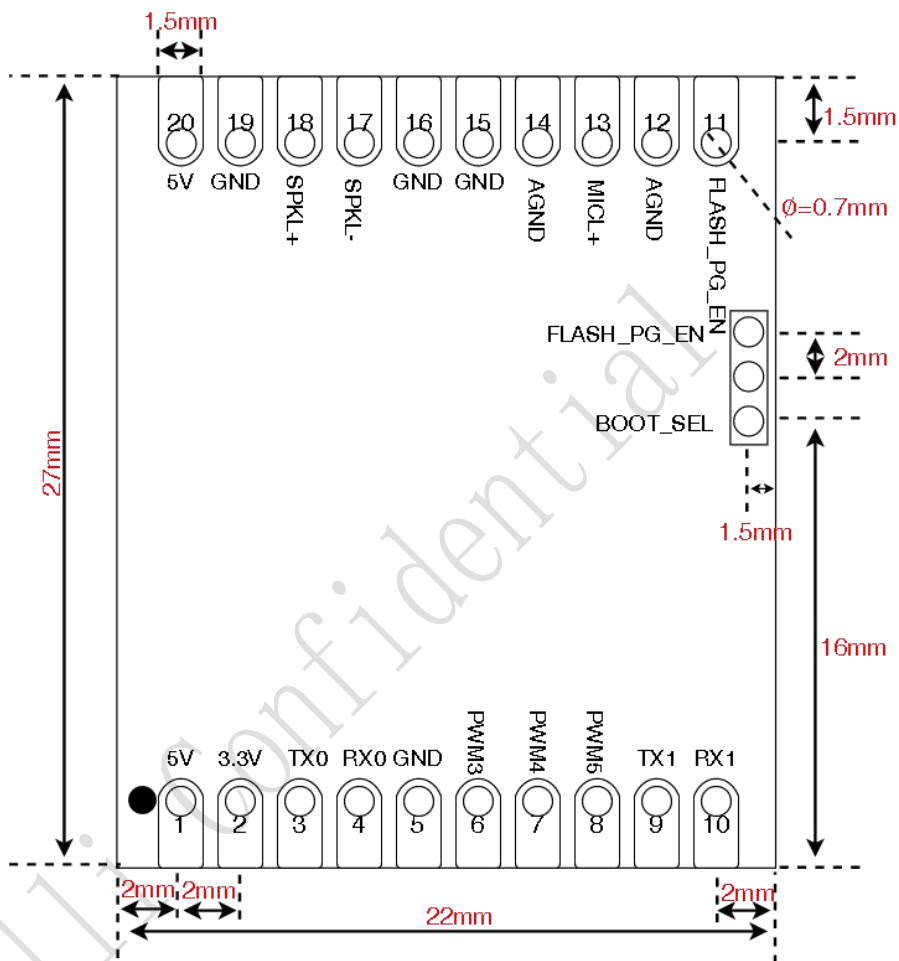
1.5mm

20 19 18 17 16 15 14 13 12 11

5V GND SPKL+ SPKL- GND GND AGND MICL+ AGND FLASH_PG_EN

1.5mm

Ø=0.7mm

FLASH_PG_EN

2mm

BOOT_SEL

1.5mm

27mm

16mm

Confidential

5V 3.3V TX0 RX0 GND PWM3 PWM4 PWM5 TX1 RX1

1 2 3 4 5 6 7 8 9 10

2mm 2mm 2mm

22mm